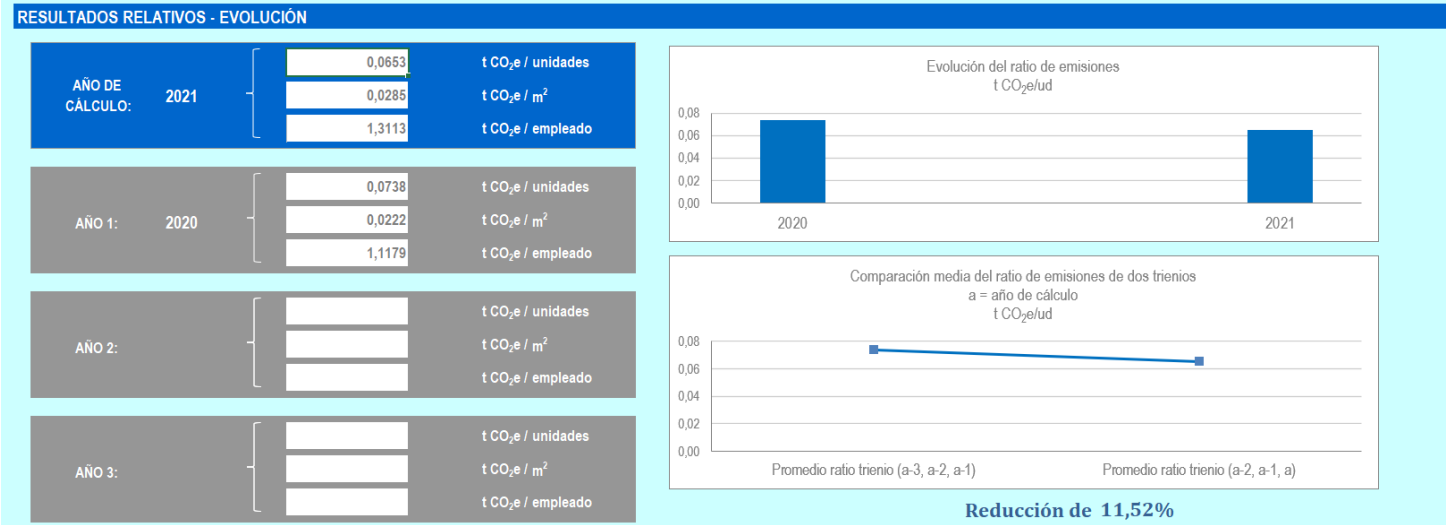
RESULTADOS RELATIVOS - EVOLUCIÓN

AÑO DE CÁLCULO: 2021

0,0653 t $CO_2$e / unidades
0,0285 t $CO_2$e / $m^2$
1,3113 t $CO_2$e / empleado

AÑO 1: 2020

0,0738 t $CO_2$e / unidades
0,0222 t $CO_2$e / $m^2$
1,1179 t $CO_2$e / empleado

AÑO 2:

t $CO_2$e / unidades
t $CO_2$e / $m^2$
t $CO_2$e / empleado

AÑO 3:

t $CO_2$e / unidades
t $CO_2$e / $m^2$
t $CO_2$e / empleado

Evolución del ratio de emisiones
t $CO_2$e/ud

0,08
0,06
0,04
0,02
0,00
2020
2021

Comparación media del ratio de emisiones de dos trienios
a = año de cálculo
t $CO_2$e/ud

0,08
0,06
0,04
0,02
0,00
Promedio ratio trienio (a-3, a-2, a-1)
Promedio ratio trienio (a-2, a-1, a)

Reducción de 11,52%